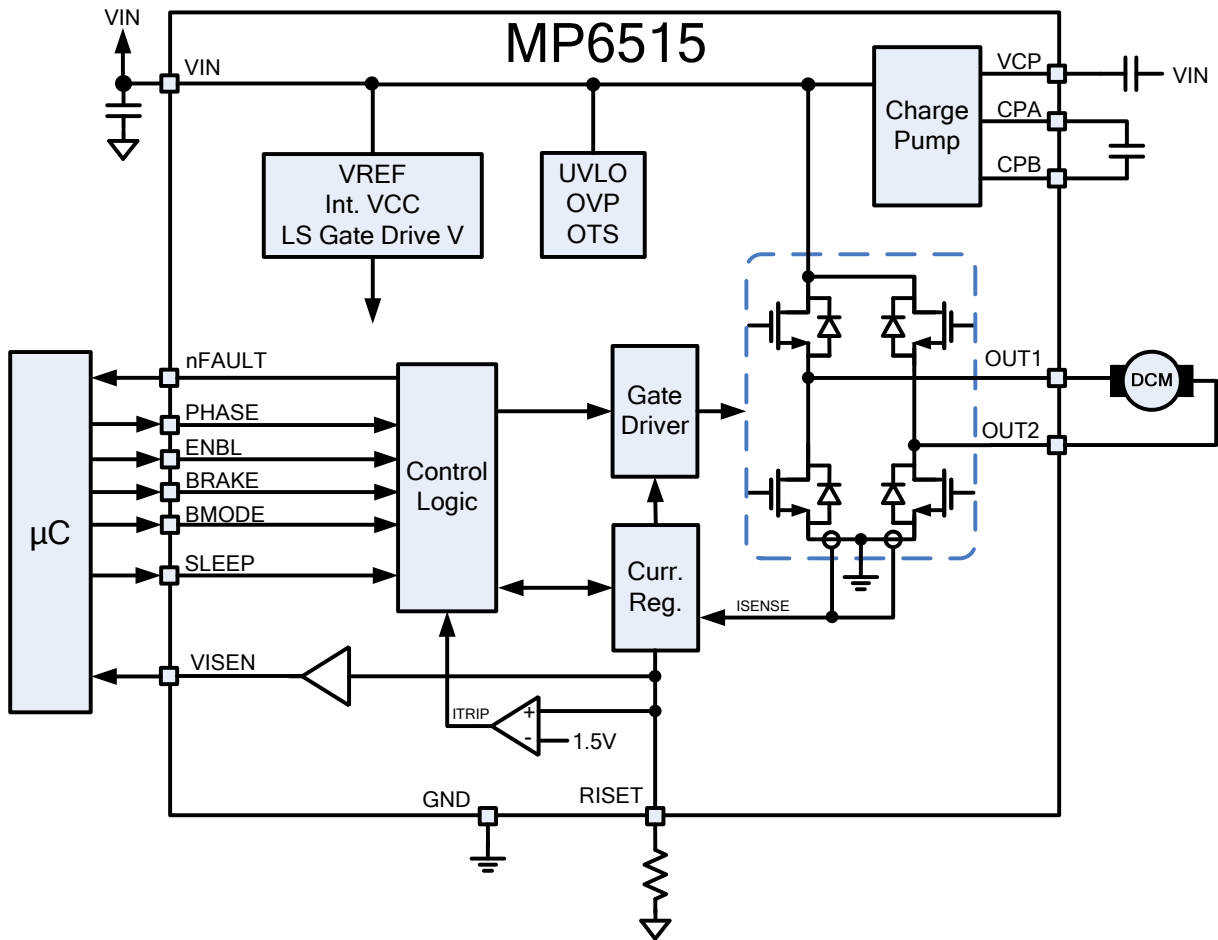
VIN

MP6515

VIN

VCP

VIN

Charge Pump

CPA

CPB

VREF
Int. VCC
LS Gate Drive V

UVLO
OVP
OTS

μC

nFAULT

PHASE

ENBL

BRAKE

BMODE

SLEEP

Control Logic

Gate Driver

OUT1

DCM

OUT2

Curr. Reg.

ISENSE

VISEN

ITRIP

+

-

1.5V

GND

RISET